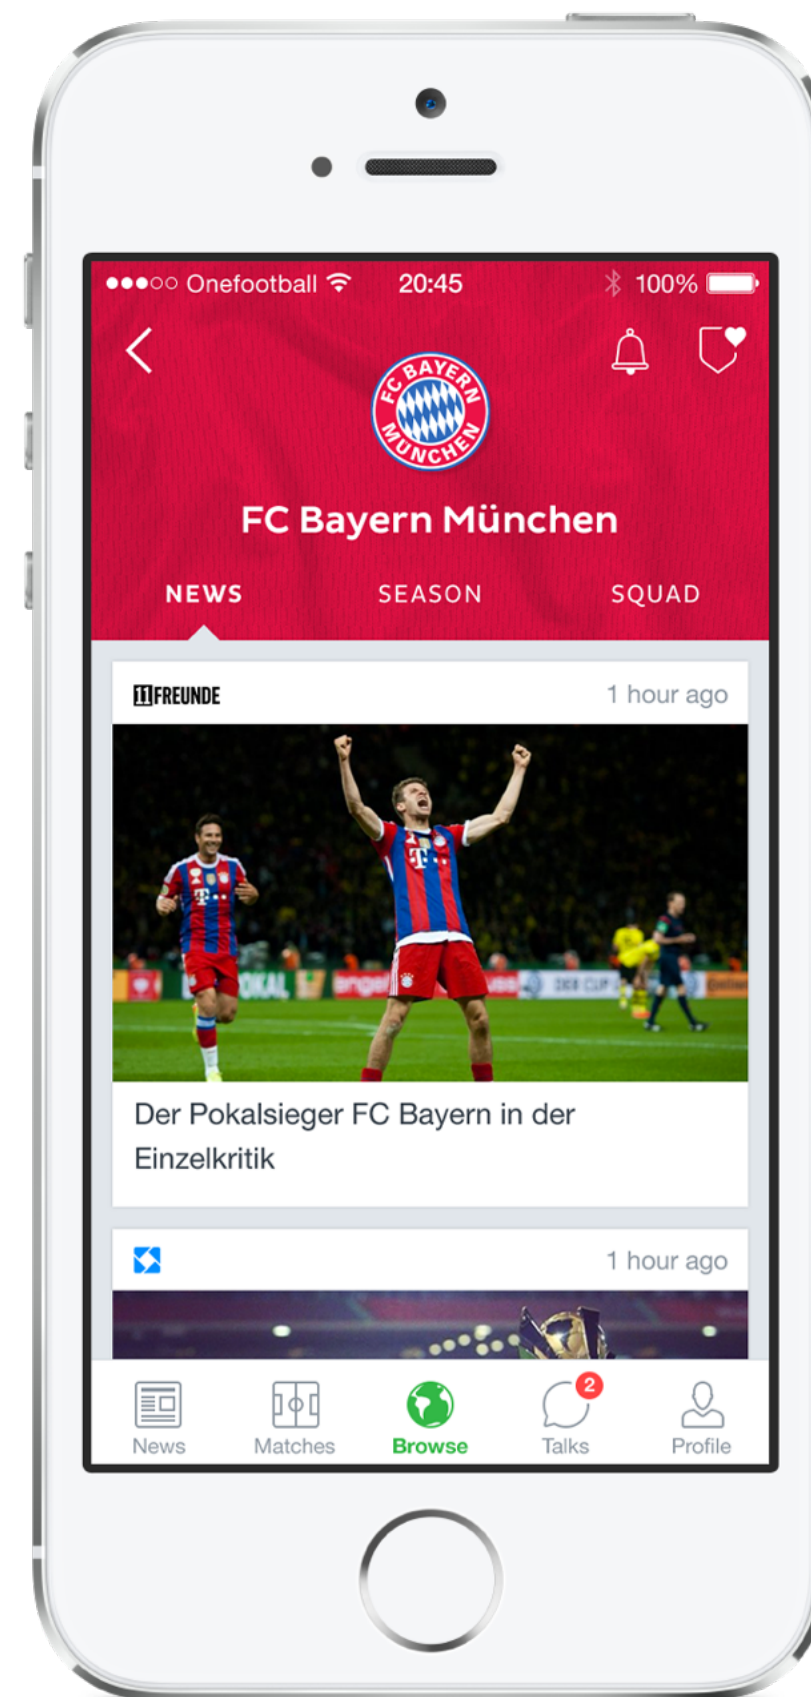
●●●○○ Onefootball 20:45 100%

FC BAYERN MÜNCHEN

FC Bayern München

NEWS SEASON SQUAD

11FREUNDE 1 hour ago

POKAL

Der Pokalsieger FC Bayern in der Einzelkritik

1 hour ago

News Matches Browse 2 Talks Profile